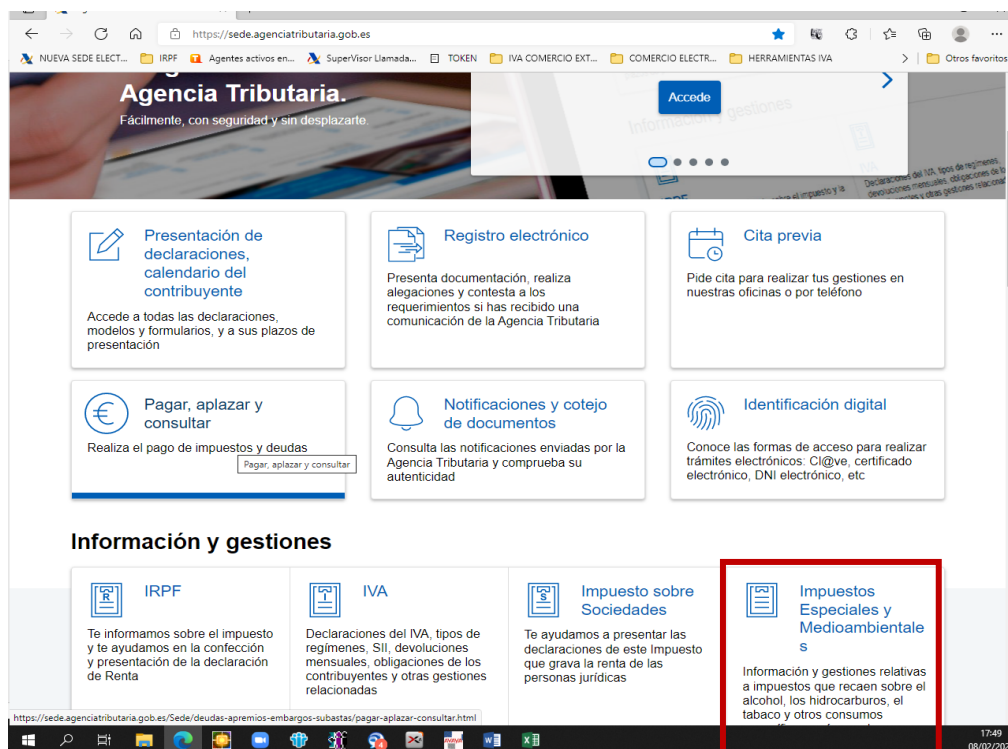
https://sede.agenciatributaria.gob.es

NUEVA SEDE ELECT... IRPF Agentes activos en... SuperVisor Llamada... TOKEN IVA COMERCIO EXT... COMERCIO ELECTR... HERRAMIENTAS IVA Otros favoritos

Agencia Tributaria.
Fácilmente, con seguridad y sin desplazarte.

Accede

Presentación de declaraciones, calendario del contribuyente
Accede a todas las declaraciones, modelos y formularios, y a sus plazos de presentación

Registro electrónico
Presenta documentación, realiza alegaciones y contesta a los requerimientos si has recibido una comunicación de la Agencia Tributaria

Cita previa
Pide cita para realizar tus gestiones en nuestras oficinas o por teléfono

Pagar, aplazar y consultar
Realiza el pago de impuestos y deudas
Pagar, aplazar y consultar

Notificaciones y cotejo de documentos
Consulta las notificaciones enviadas por la Agencia Tributaria y comprueba su autenticidad

Identificación digital
Conoce las formas de acceso para realizar trámites electrónicos: Cl@ve, certificado electrónico, DNI electrónico, etc

Información y gestiones

IRPF
Te informamos sobre el impuesto y te ayudamos en la confección y presentación de la declaración de Renta

IVA
Declaraciones del IVA, tipos de regímenes, SII, devoluciones mensuales, obligaciones de los contribuyentes y otras gestiones relacionadas

Impuesto sobre Sociedades
Te ayudamos a presentar las declaraciones de este Impuesto que grava la renta de las personas jurídicas

Impuestos Especiales y Medioambientales
Información y gestiones relativas a impuestos que recaen sobre el alcohol, los hidrocarburos, el tabaco y otros consumos

https://sede.agenciatributaria.gob.es/Sede/deudas-apremios-embargos-subastas/pagar-aplazar-consultar.html

17:49
08/02/20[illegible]